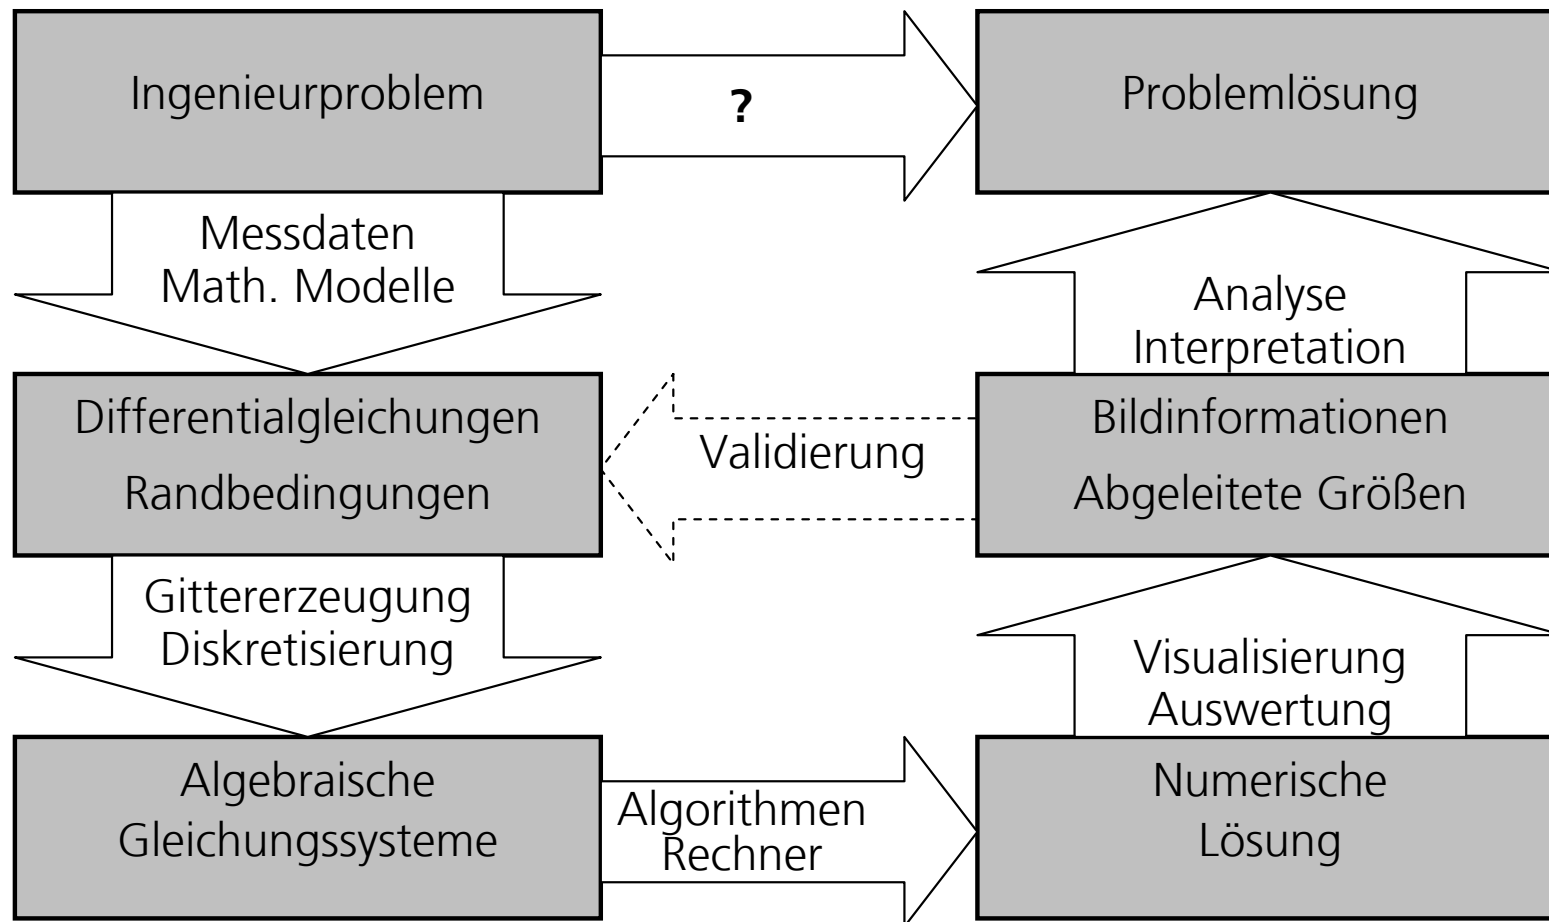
Ingenieurproblem

?

Problemlösung

Messdaten
Math. Modelle

Analyse
Interpretation

Differentialgleichungen
Randbedingungen

Validierung

Bildinformationen
Abgeleitete Größen

Gittererzeugung
Diskretisierung

Visualisierung
Auswertung

Algebraische
Gleichungssysteme

Algorithmen
Rechner

Numerische
Lösung